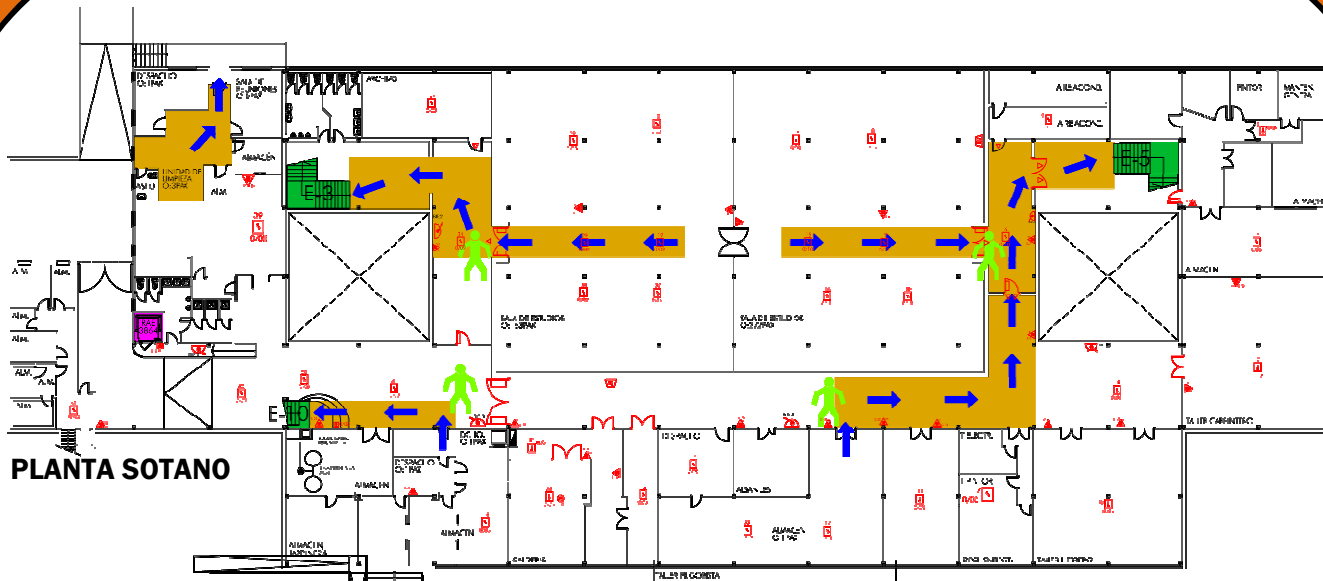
DESPACHO CI-3PAK

SALA DE REUNIONES CI-3PAK

ARCHIVO

UNIDAD DE LIMPIEZA CI-3PAK

ALMACEN

ALM.

E-3

E-5

ALMACEN

ALMACEN

ALMACEN

SALA DE ESTUDIOS CI-3PAK

SALA DE ESTUDIOS CI-3PAK

ALM.

ALM.

ALM.

E-10

DESPACHO CI-3PAK

PLANTA SOTANO

ALMACEN

ALMACEN

ALMACEN

ALMACEN CI-3PAK

TALLER CARPINTERIA

TALLER FLORISTA